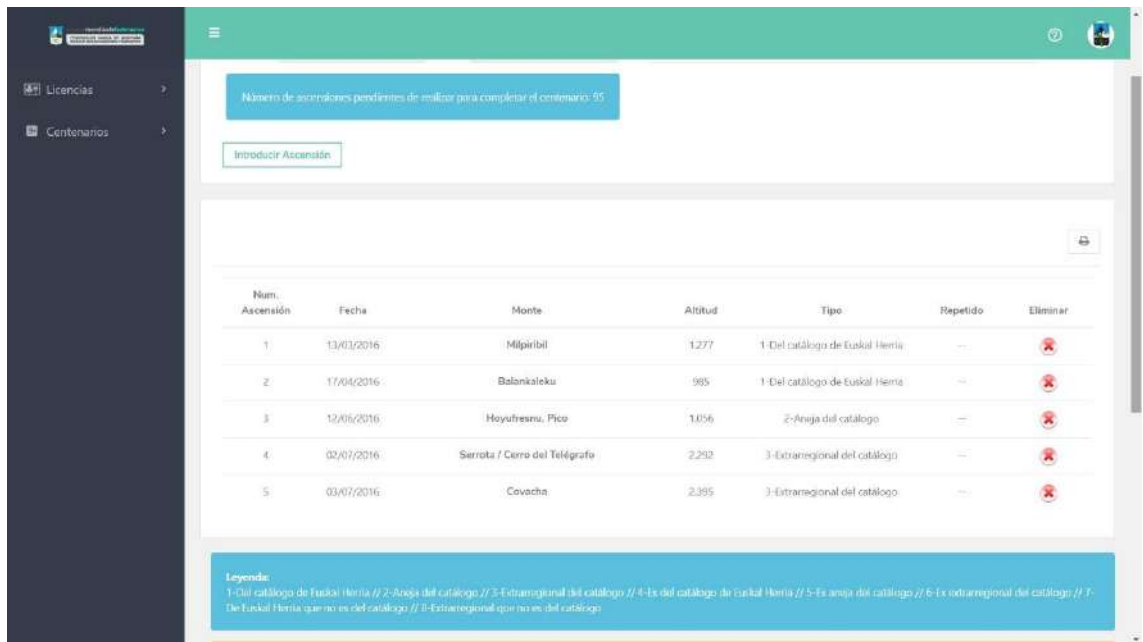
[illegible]

Licencias

Centenarios

Número de ascensiones pendientes de realizar para completar el centenario: 95

Introducir Ascensión

| Num. Ascensión | Fecha | Monte | Altitud | Tipo | Repetido | Eliminar |
|---|---|---|---|---|---|---|
| 1 | 13/03/2016 | Milpiribil | 1.277 | 1-Del catálogo de Euskal Herria | -- | |
| 2 | 17/04/2016 | Balankaleku | 985 | 1-Del catálogo de Euskal Herria | -- | |
| 3 | 12/06/2016 | Hoyufresnu, Pico | 1.056 | 2-Aneja del catálogo | -- | |
| 4 | 02/07/2016 | Serrota / Cerro del Telégrafo | 2.292 | 3-Extrarregional del catálogo | -- | |
| 5 | 03/07/2016 | Covacha | 2.395 | 3-Extrarregional del catálogo | -- | |

Leyenda:
1-Del catálogo de Euskal Herria // 2-Aneja del catálogo // 3-Extrarregional del catálogo // 4-Ex del catálogo de Euskal Herria // 5-Ex aneja del catálogo // 6-Ex extrarregional del catálogo // 7-De Euskal Herria que no es del catálogo // 8-Extrarregional que no es del catálogo